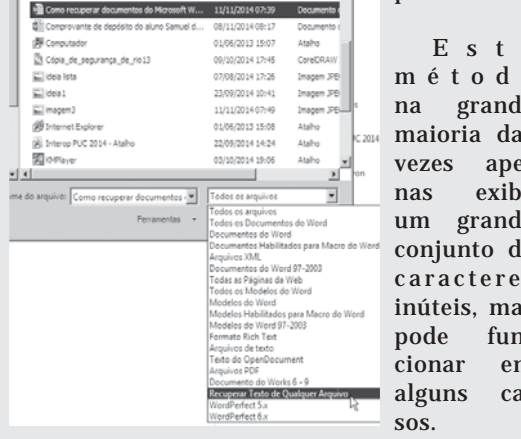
| | | |
|---|---|---|
| Como recuperar documentos do Microsoft W... | 11/11/2014 07:39 | Documento |
| Comprovante de depósito do aluno Samuel d... | 08/11/2014 08:17 | Documento |
| Computador | 01/06/2013 15:07 | Atalho |
| Cópia_de_segurança_de_rio13 | 09/10/2014 17:45 | CorelDRAW |
| ideia lista | 07/08/2014 17:26 | Imagem JPE |
| ideia1 | 23/09/2014 10:41 | Imagem JPE |
| imagem3 | 11/11/2014 07:49 | Imagem JPE |
| Internet Explorer | 01/06/2013 15:08 | Atalho |
| Interop PUC 2014 - Atalho | 22/09/2014 14:24 | Atalho |
| KMPlayer | 03/10/2014 19:06 | Atalho |

C 2014

me do arquivo: Como recuperar documentos
Todos os arquivos
Ferramentas

Todos os arquivos
Todos os Documentos do Word
Documentos do Word
Documentos Habilitados para Macro do Word
Arquivos XML
Documentos do Word 97-2003
Todas as Páginas da Web
Todos os Modelos do Word
Modelos do Word
Modelos Habilitados para Macro do Word
Modelos do Word 97-2003
Formato Rich Text
Arquivos de texto
Texto do OpenDocument
Arquivos PDF
Documento do Works 6 - 9
Recuperar Texto de Qualquer Arquivo
WordPerfect 5.x
WordPerfect 6.x

p

Est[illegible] métod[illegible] na grand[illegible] maioria da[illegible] vezes ape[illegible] nas exib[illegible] um grand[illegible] conjunto d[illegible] caractere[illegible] inúteis, ma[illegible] pode funcionar e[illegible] alguns ca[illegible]sos.